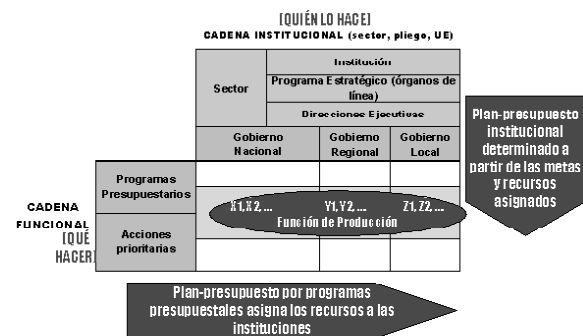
[QUIÉN LO HACE]
CADENA INSTITUCIONAL (sector, pliego, UE)

| Sector | Institución | | |
|---|---|---|---|
| | Programa Estratégico (órganos de línea) | | |
| | Direcciones Ejecutivas | | |
| | Gobierno Nacional | Gobierno Regional | Gobierno Local |

Plan-presupuesto institucional determinado a partir de las metas y recursos asignados

CADENA FUNCIONAL [QUÉ HACER]

Programas Presupuestarios

Acciones prioritarias

X1, X2, ... Y1, Y2, ... Z1, Z2, ...
Función de Producción

Plan-presupuesto por programas presupuestales asigna los recursos a las instituciones